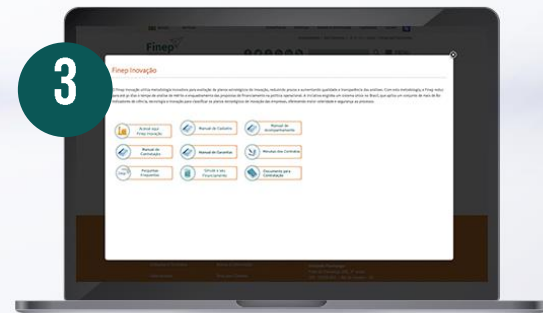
3

Finep

Finep Inovação

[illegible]

Acesse aqui Finep Inovação

Manual de Cadastro

Manual de Acompanhamento

Manual de Contratação

Manual de Garantias

Minutas dos Contratos

Perguntas Frequentes

Simule o seu Financiamento

Documentos para Contratação